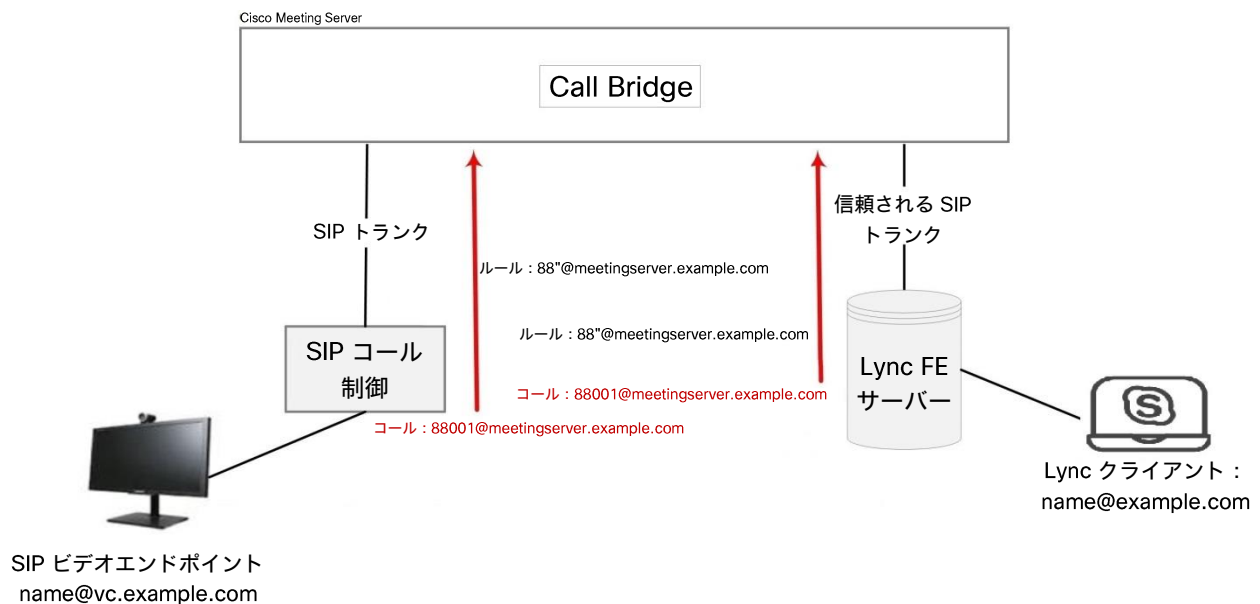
Cisco Meeting Server

Call Bridge

SIP トランク

信頼される SIP トランク

ルール：88"@meetingserver.example.com

ルール：88"@meetingserver.example.com

SIP コール制御

コール：88001@meetingserver.example.com

Lync FE サーバー

コール：88001@meetingserver.example.com

Lync クライアント：name@example.com

SIP ビデオエンドポイント name@vc.example.com